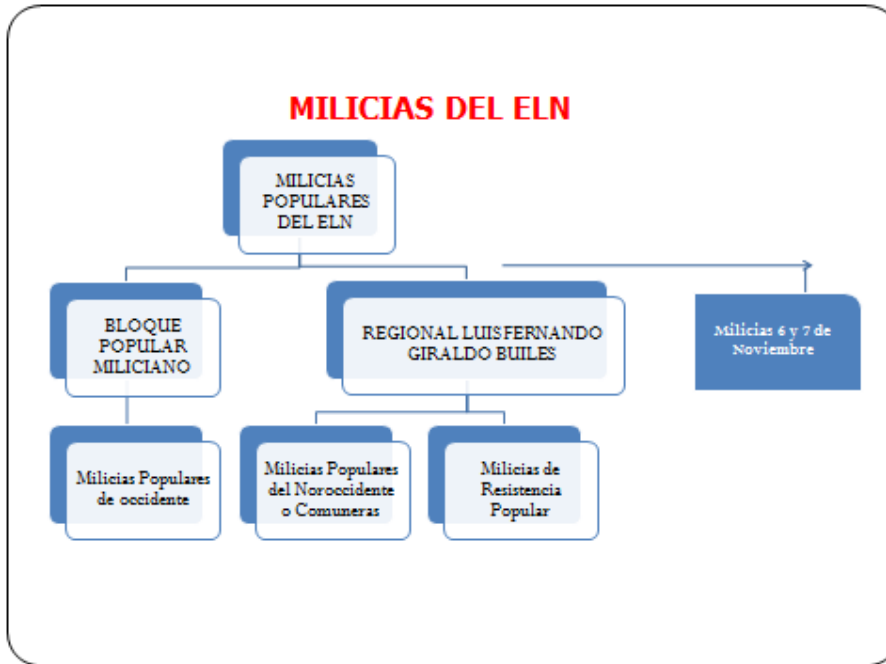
MILICIAS DEL ELN

MILICIAS POPULARES DEL ELN

BLOQUE POPULAR MILICIANO

REGIONAL LUISFERNANDO GIRALDO BUILES

Milicias 6 y 7 de Noviembre

Milicias Populares de occidente

Milicias Populares del Noroccidente o Comuneras

Milicias de Resistencia Popular